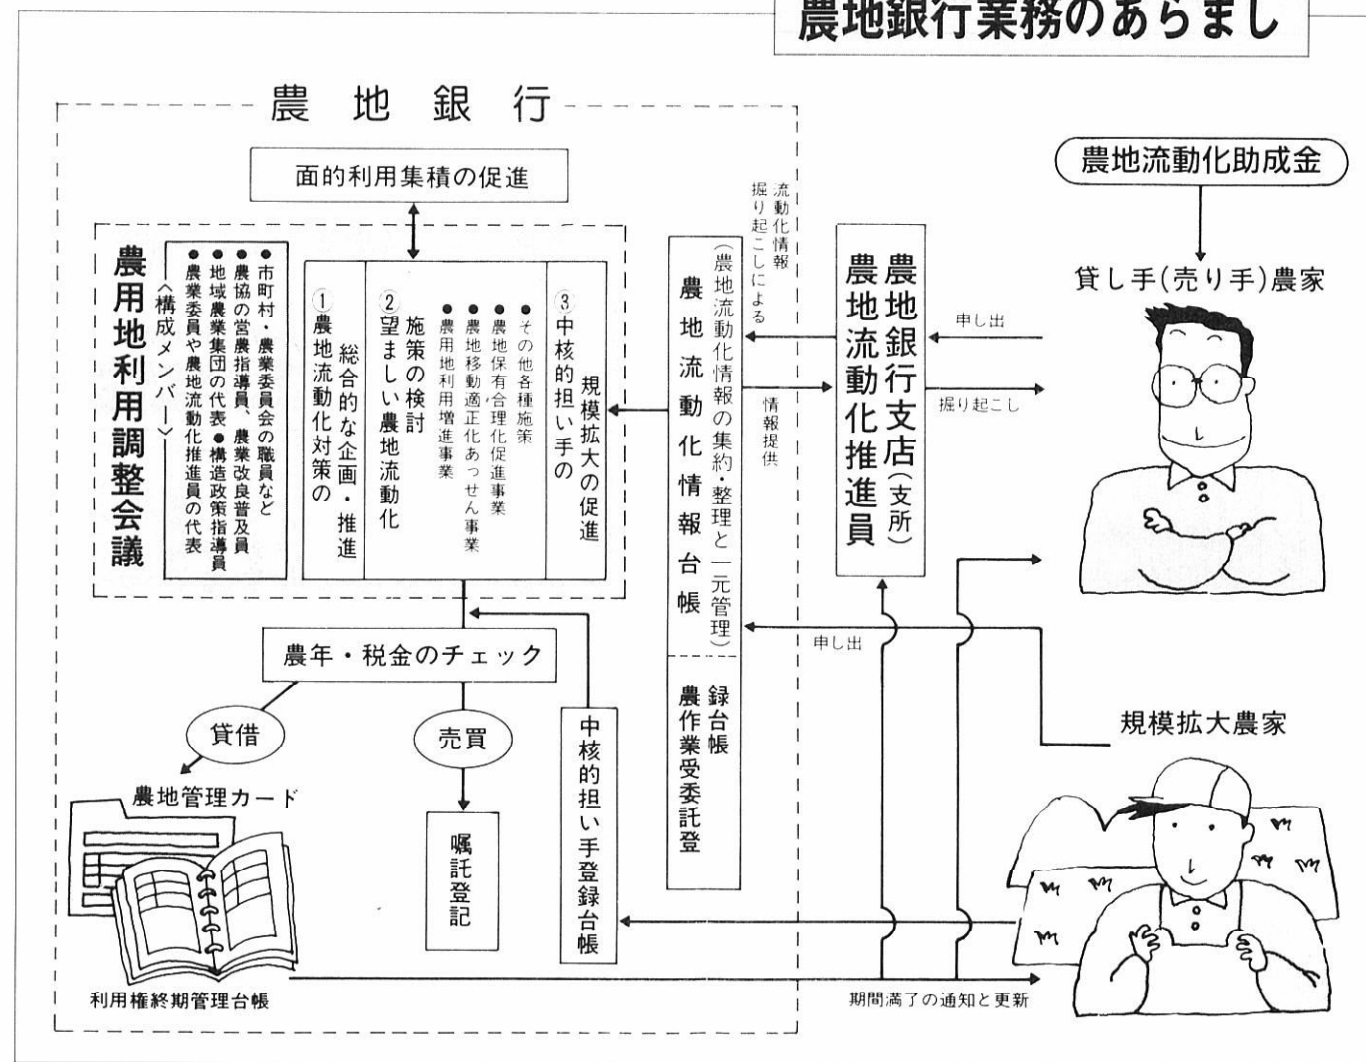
農地銀行業務のあらまし

農地銀行

面的利用集積の促進

農用地利用調整会議
〈構成メンバー〉
●市町村・農業委員会の職員など
●農協の営農指導員、農業改良普及員
●地域農業集団の代表 ●構造政策指導員
●農業委員や農地流動化推進員の代表

① 農地流動化対策の
総合的な企画・推進

② 望ましい農地流動化
施策の検討
●農用地利用増進事業
●農地移動適正化あっせん事業
●農地保有合理化促進事業
●その他各種施策

③ 中核的担い手の
規模拡大の促進

農地流動化情報台帳
（農地流動化情報の集約・整理と一元管理）

農作業受委託登録台帳

流動化情報掘り起こしによる

情報提供

農地銀行支店（支所）
農地流動化推進員

農地流動化助成金

貸し手（売り手）農家

申し出

掘り起こし

申し出

規模拡大農家

農年・税金のチェック

貸借

売買

農地管理カード

嘱託登記

中核的担い手登録台帳

利用権終期管理台帳

期間満了の通知と更新